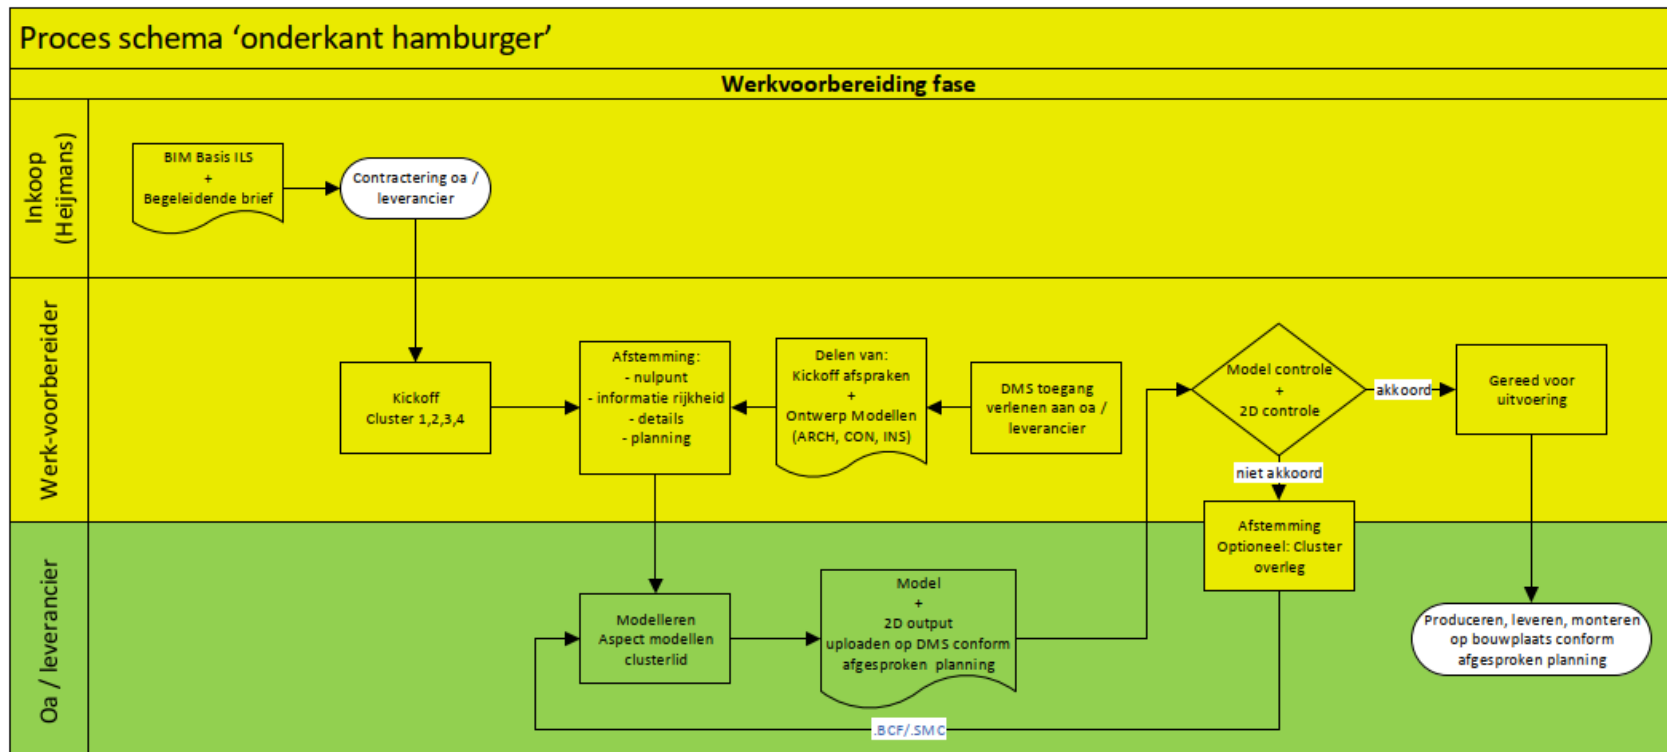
Proces schema 'onderkant hamburger'

Werkvoorbereiding fase

Inkoop (Heijmans)

BIM Basis ILS + Begeleidende brief

Contractering oa / leverancier

Werk-voorbereider

Kickoff Cluster 1,2,3,4

Afstemming: - nulpunt - informatie rijkheid - details - planning

Delen van: Kickoff afspraken + Ontwerp Modellen (ARCH, CON, INS)

DMS toegang verlenen aan oa / leverancier

Model controle + 2D controle

akkoord

Gereed voor uitvoering

niet akkoord

Oa / leverancier

Afstemming Optioneel: Cluster overleg

Modelleren Aspect modellen clusterlid

Model + 2D output uploaden op DMS conform afgesproken planning

Produceren, leveren, monteren op bouwplaats conform afgesproken planning

.BCF/.SMC